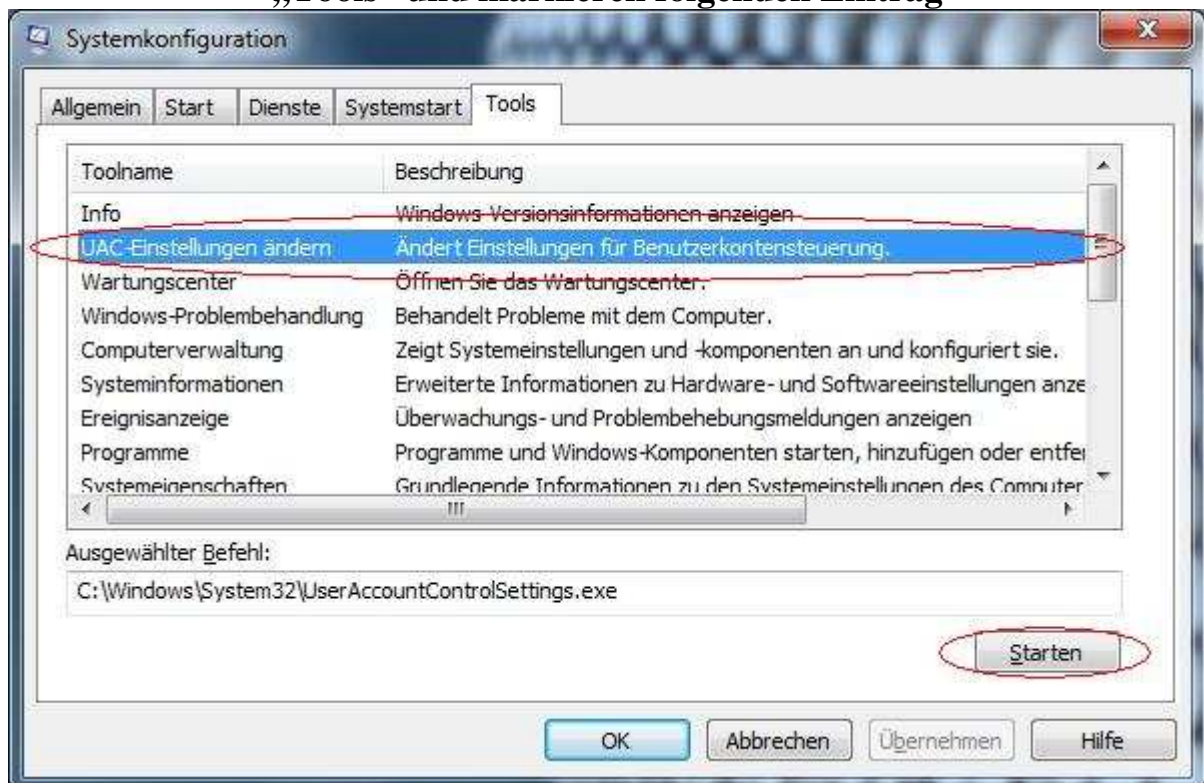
„Tools" und markieren folgenden Eintrag

Systemkonfiguration

Allgemein | Start | Dienste | Systemstart | Tools

| Toolname | Beschreibung |
|---|---|
| Info | Windows-Versionsinformationen anzeigen |
| UAC-Einstellungen ändern | Ändert Einstellungen für Benutzerkontensteuerung. |
| Wartungscenter | Öffnen Sie das Wartungscenter. |
| Windows-Problembehandlung | Behandelt Probleme mit dem Computer. |
| Computerverwaltung | Zeigt Systemeinstellungen und -komponenten an und konfiguriert sie. |
| Systeminformationen | Erweiterte Informationen zu Hardware- und Softwareeinstellungen anze |
| Ereignisanzeige | Überwachungs- und Problembehebungsmeldungen anzeigen |
| Programme | Programme und Windows-Komponenten starten, hinzufügen oder entfe |
| Systemeigenschaften | Grundlegende Informationen zu den Systemeinstellungen des Computer |

Ausgewählter Befehl:

C:\Windows\System32\UserAccountControlSettings.exe

Starten

OK | Abbrechen | Übernehmen | Hilfe